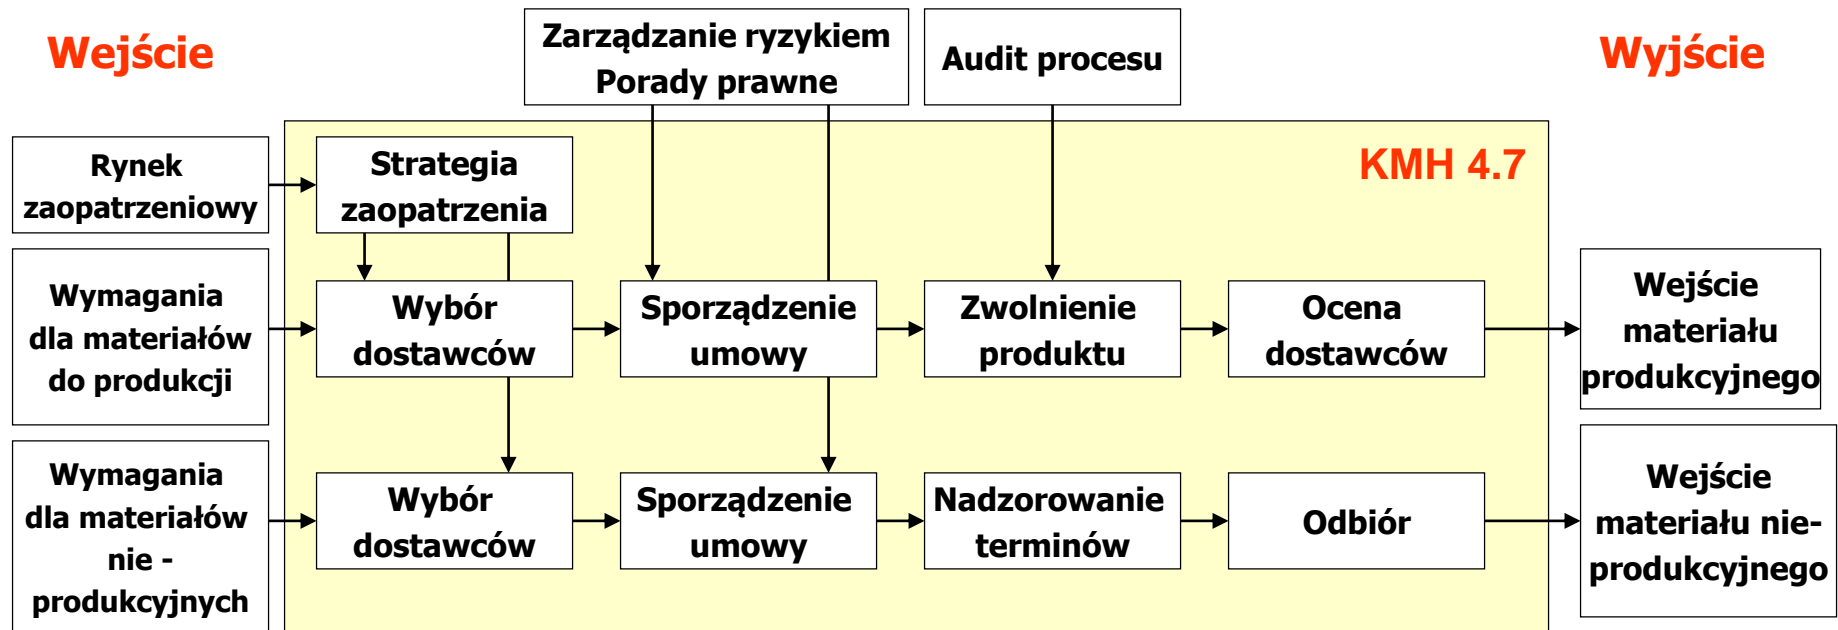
Wejście

Zarządzanie ryzykiem
Porady prawne

Audit procesu

Wyjście

KMH 4.7

Rynek zaopatrzeniowy

Strategia zaopatrzenia

Wymagania dla materiałów do produkcji

Wybór dostawców

Sporządzenie umowy

Zwolnienie produktu

Ocena dostawców

Wejście materiału produkcyjnego

Wymagania dla materiałów nie - produkcyjnych

Wybór dostawców

Sporządzenie umowy

Nadzorowanie terminów

Odbiór

Wejście materiału nie-produkcyjnego